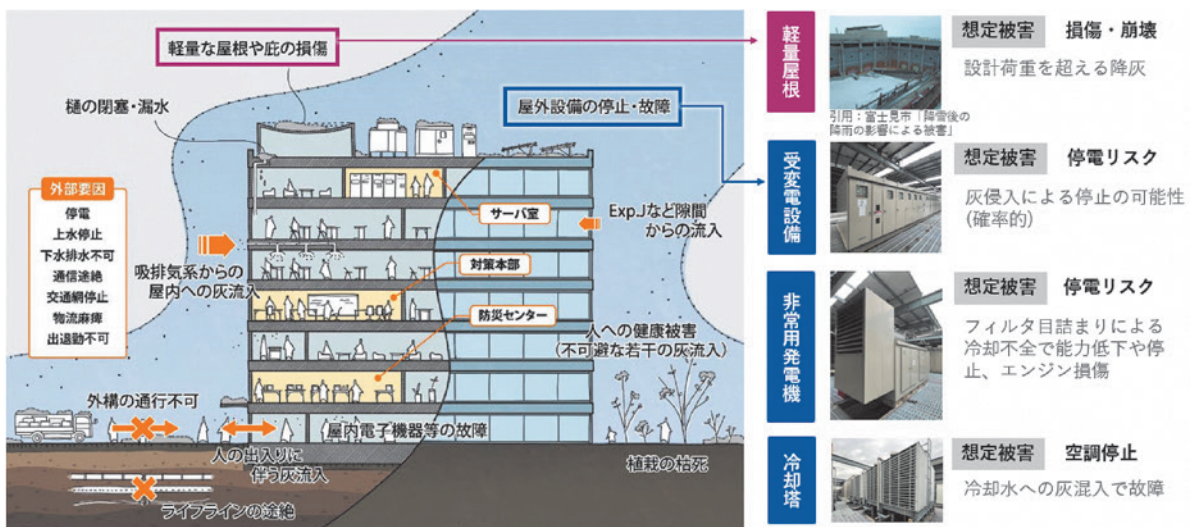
軽量な屋根や庇の損傷

樋の閉塞・漏水

屋外設備の停止・故障

外部要因
停電
上水停止
下水排水不可
通信途絶
交通網停止
物流麻痺
出退勤不可

サーバ室

Exp.Jなど隙間からの流入

吸排気系からの屋内への灰流入

対策本部

防災センター

人への健康被害（不可避な若干の灰流入）

外構の通行不可

屋内電子機器等の故障

人の出入りに伴う灰流入

植栽の枯死

ライフラインの途絶

軽量屋根
想定被害　損傷・崩壊
設計荷重を超える降灰
引用：富士見市「降雪後の降雨の影響による被害」

受変電設備
想定被害　停電リスク
灰侵入による停止の可能性（確率的）

非常用発電機
想定被害　停電リスク
フィルタ目詰まりによる冷却不全で能力低下や停止、エンジン損傷

冷却塔
想定被害　空調停止
冷却水への灰混入で故障